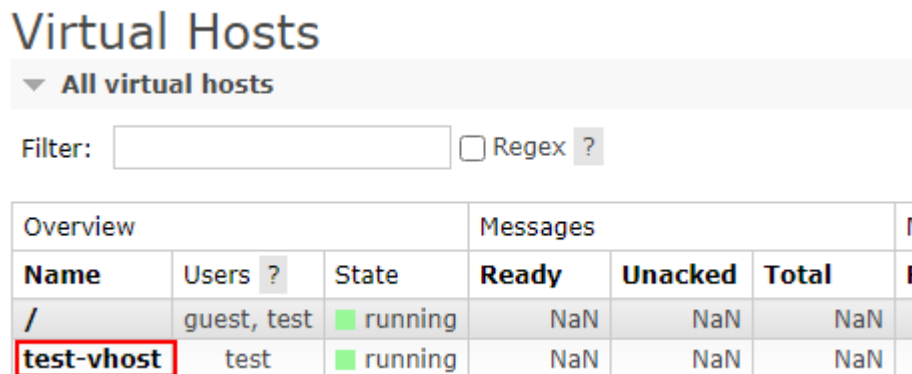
Virtual Hosts

All virtual hosts

Filter: Regex ?

| Overview | | | Messages | | | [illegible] |
|---|---|---|---|---|---|---|
| **Name** | Users ? | State | **Ready** | **Unacked** | **Total** | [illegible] |
| **/** | guest, test | running | NaN | NaN | NaN | |
| **test-vhost** | test | running | NaN | NaN | NaN | |